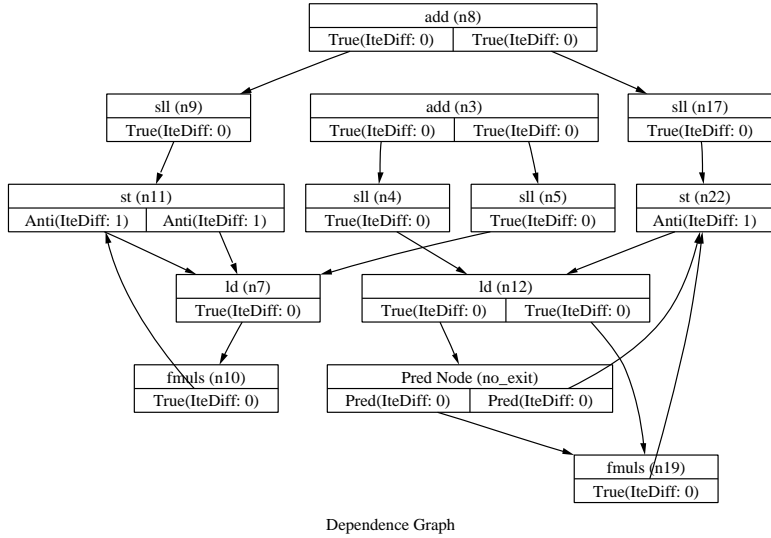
add (n8)
True(IteDiff: 0) True(IteDiff: 0)

sll (n9)
True(IteDiff: 0)

add (n3)
True(IteDiff: 0) True(IteDiff: 0)

sll (n17)
True(IteDiff: 0)

st (n11)
Anti(IteDiff: 1) Anti(IteDiff: 1)

sll (n4)
True(IteDiff: 0)

sll (n5)
True(IteDiff: 0)

st (n22)
Anti(IteDiff: 1)

ld (n7)
True(IteDiff: 0)

ld (n12)
True(IteDiff: 0) True(IteDiff: 0)

fmuls (n10)
True(IteDiff: 0)

Pred Node (no_exit)
Pred(IteDiff: 0) Pred(IteDiff: 0)

fmuls (n19)
True(IteDiff: 0)

Dependence Graph